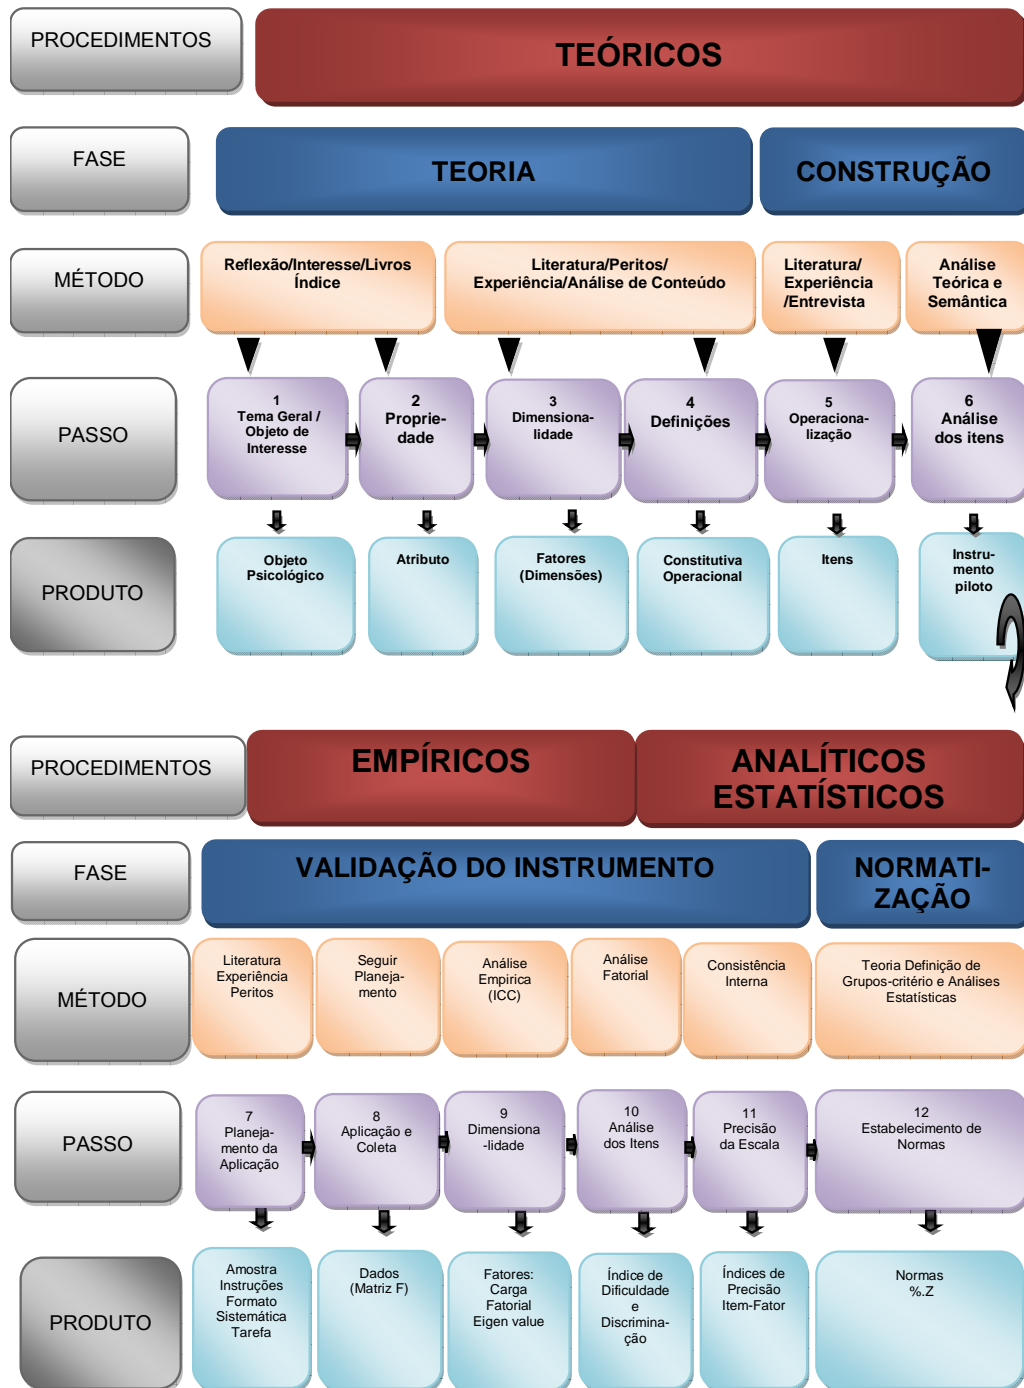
PROCEDIMENTOS

TEÓRICOS

FASE

TEORIA

CONSTRUÇÃO

MÉTODO

Reflexão/Interesse/Livros Índice

Literatura/Peritos/ Experiência/Análise de Conteúdo

Literatura/ Experiência /Entrevista

Análise Teórica e Semântica

PASSO

1 Tema Geral / Objeto de Interesse

2 Propriedade

3 Dimensionalidade

4 Definições

5 Operacionalização

6 Análise dos itens

PRODUTO

Objeto Psicológico

Atributo

Fatores (Dimensões)

Constitutiva Operacional

Itens

Instrumento piloto

PROCEDIMENTOS

EMPÍRICOS

ANALÍTICOS ESTATÍSTICOS

FASE

VALIDAÇÃO DO INSTRUMENTO

NORMATIZAÇÃO

MÉTODO

Literatura Experiência Peritos

Seguir Planejamento

Análise Empirica (ICC)

Análise Fatorial

Consistência Interna

Teoria Definição de Grupos-critério e Análises Estatísticas

PASSO

7 Planejamento da Aplicação

8 Aplicação e Coleta

9 Dimensiona -lidade

10 Análise dos Itens

11 Precisão da Escala

12 Estabelecimento de Normas

PRODUTO

Amostra Instruções Formato Sistemática Tarefa

Dados (Matriz F)

Fatores: Carga Fatorial Eigen value

Índice de Dificuldade e Discriminação

Índices de Precisão Item-Fator

Normas %.Z